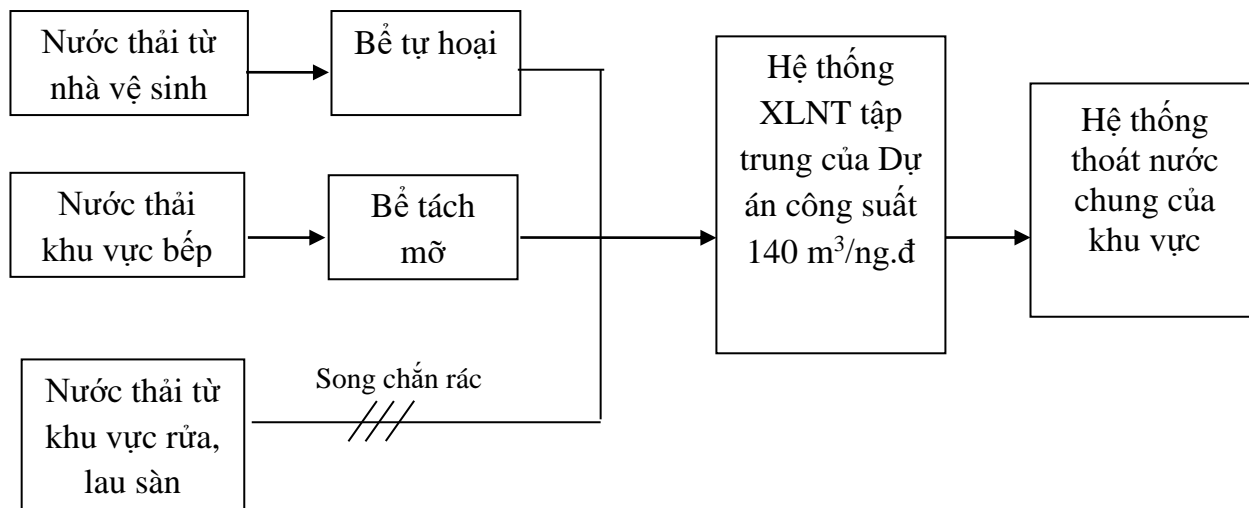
Nước thải từ nhà vệ sinh

Bể tự hoại

Nước thải khu vực bếp

Bể tách mỡ

Nước thải từ khu vực rửa, lau sàn

Song chắn rác

Hệ thống XLNT tập trung của Dự án công suất 140 m$^3$/ng.đ

Hệ thống thoát nước chung của khu vực